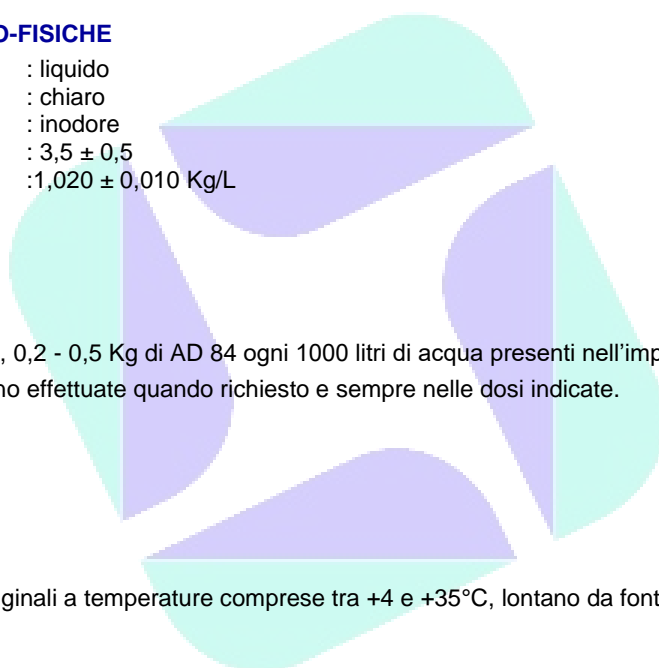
O-FISICHE

: liquido
: chiaro
: inodore
: $3,5 \pm 0,5$
:$1,020 \pm 0,010$ Kg/L

, 0,2 - 0,5 Kg di AD 84 ogni 1000 litri di acqua presenti nell'imp
no effettuate quando richiesto e sempre nelle dosi indicate.

ginali a temperature comprese tra +4 e +35°C, lontano da font